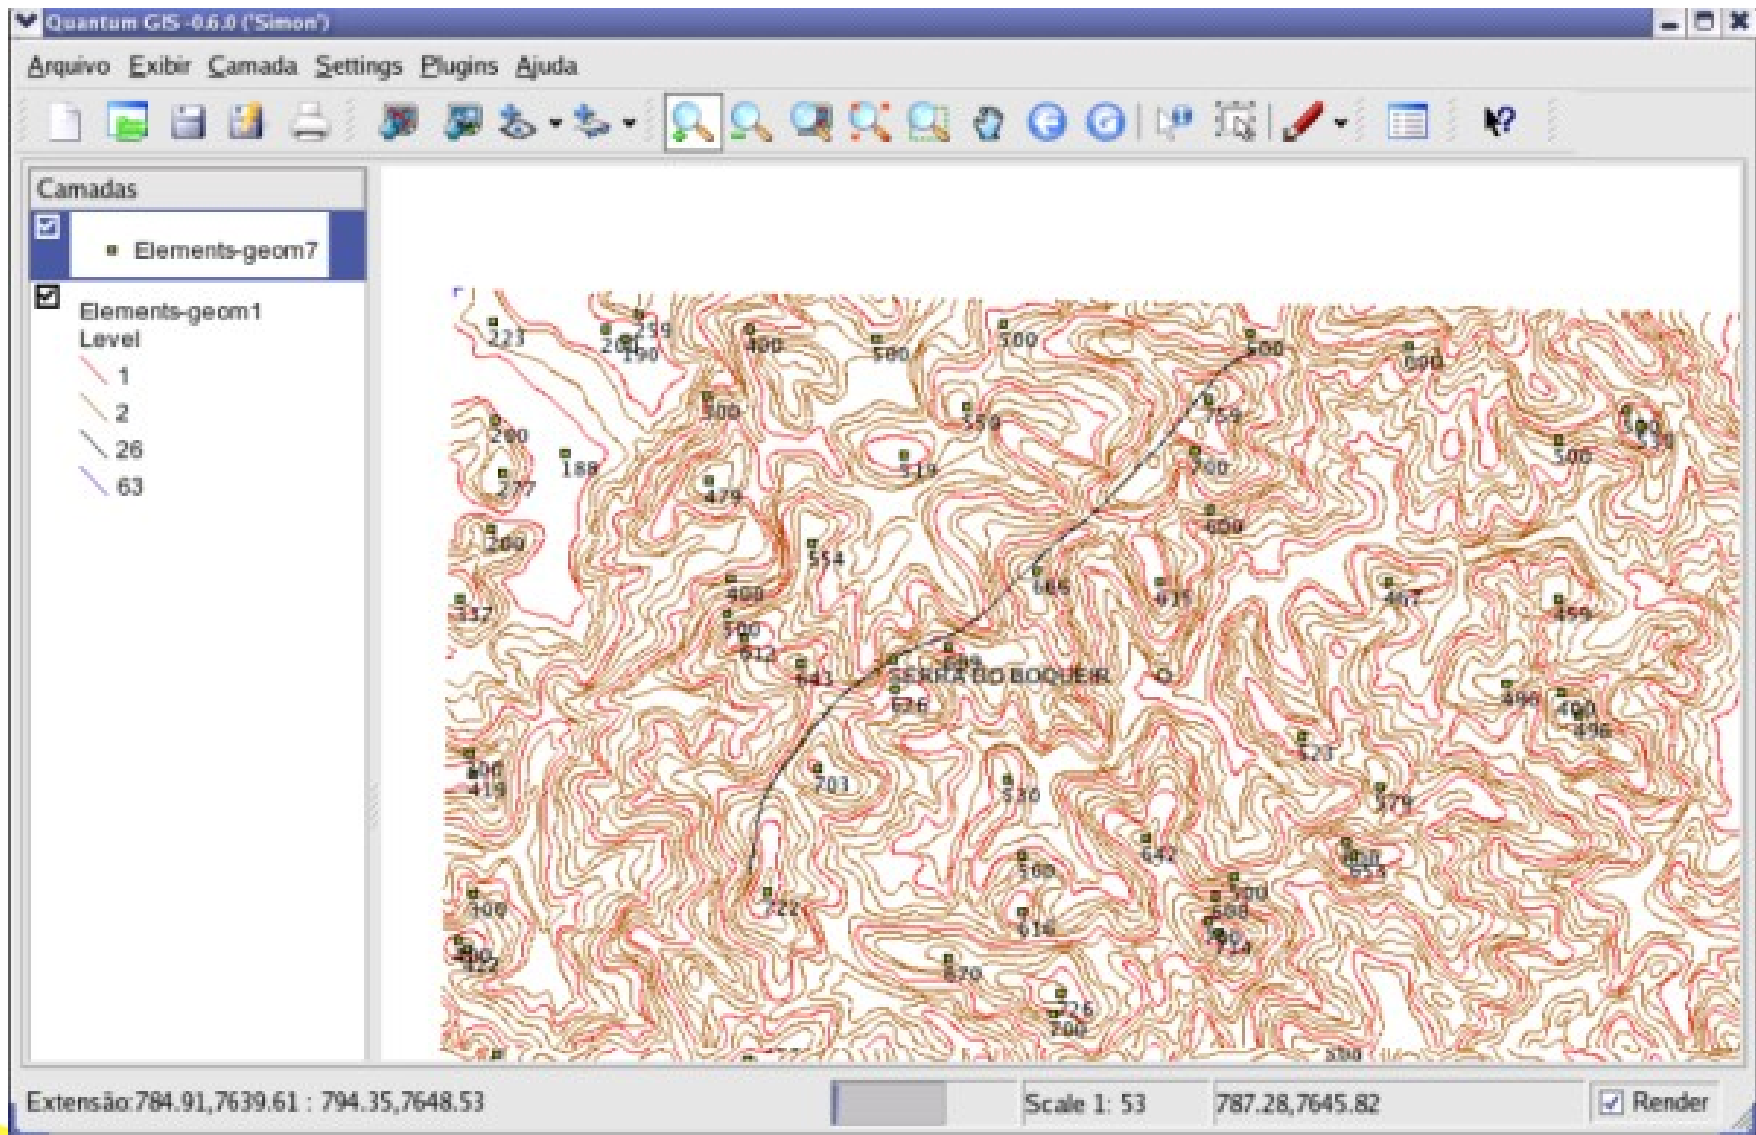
Quantum GIS -0.6.0 ('Simon')

Arquivo Exibir Camada Settings Plugins Ajuda

Camadas

Elements-geom7

Elements-geom1
Level
1
2
26
63

223 281 259 190 400 500 500 500 600 500 559 759 200 188 519 700 500 277 479 600 209 554 665 615 467 459 337 400 500 612 643 SERRA DO BOQUEIR 676 490 400 496 520 406 419 703 530 579 642 600 655 400 509 500 722 616 500 290 724 212 670 726 700 500

Extensão:784.91,7639.61 : 794.35,7648.53 Scale 1: 53 787.28,7645.82 Render